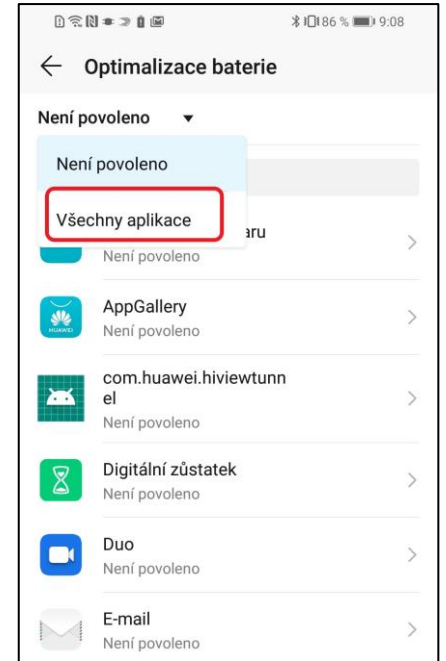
86 % 9:08

Optimalizace baterie

Není povoleno

Není povoleno

Všechny aplikace

aru
Není povoleno

AppGallery
Není povoleno

HUAWEI

com.huawei.hiviewtunnel
Není povoleno

Digitální zůstatek
Není povoleno

Duo
Není povoleno

E-mail
Není povoleno